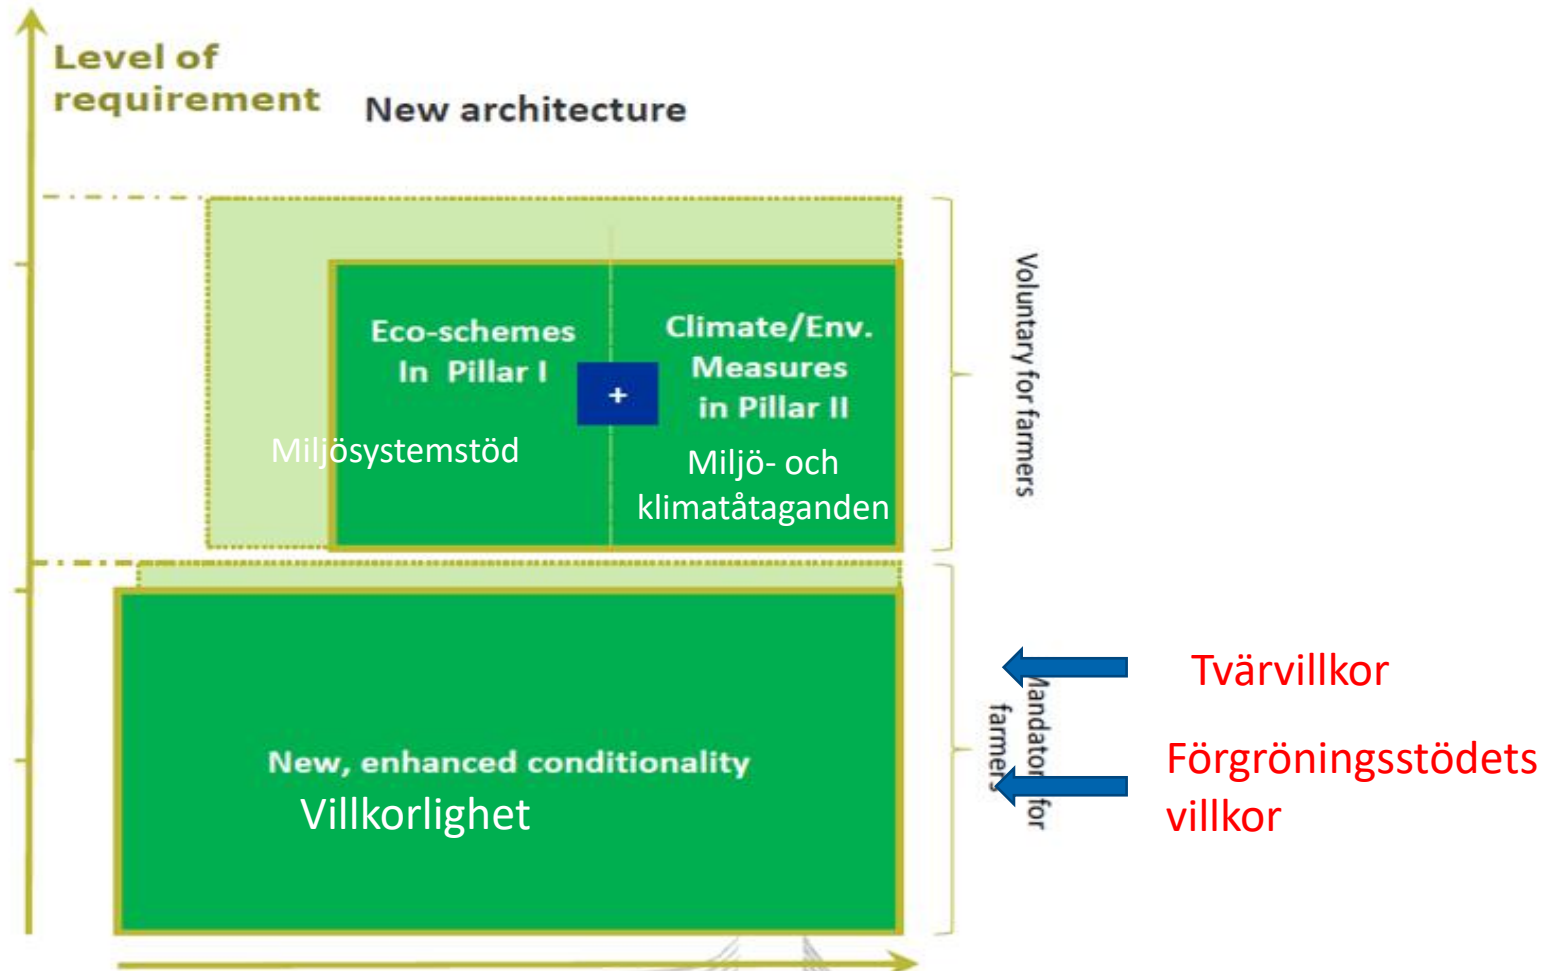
Level of requirement

New architecture

Eco-schemes In Pillar I

+

Climate/Env. Measures in Pillar II

Miljösystemstöd

Miljö- och klimatåtaganden

Voluntary for farmers

New, enhanced conditionality

Villkorlighet

Tvärvillkor

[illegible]andator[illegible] for farmers

Förgröningsstödets villkor